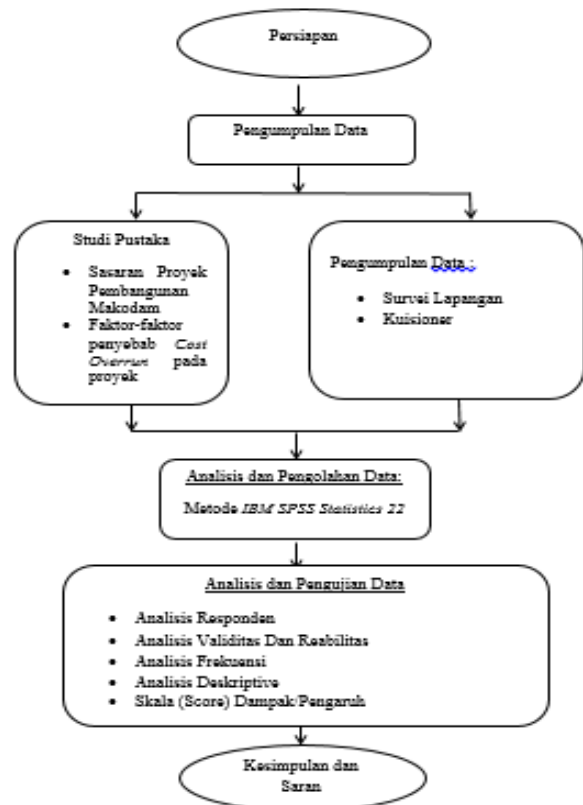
Persiapan

Pengumpulan Data

Studi Pustaka

- Sasaran Proyek Pembangunan Makodam
- Faktor-faktor penyebab *Cost Overrun* pada proyek

Pengumpulan Data :

- Survei Lapangan
- Kuisioner

Analisis dan Pengolahan Data:

Metode *IBM SPSS Statistics 22*

Analisis dan Pengujian Data

- Analisis Responden
- Analisis Validitas Dan Reabilitas
- Analisis Frekuensi
- Analisis Deskriptive
- Skala (Score) Dampak/Pengaruh

Kesimpulan dan Saran